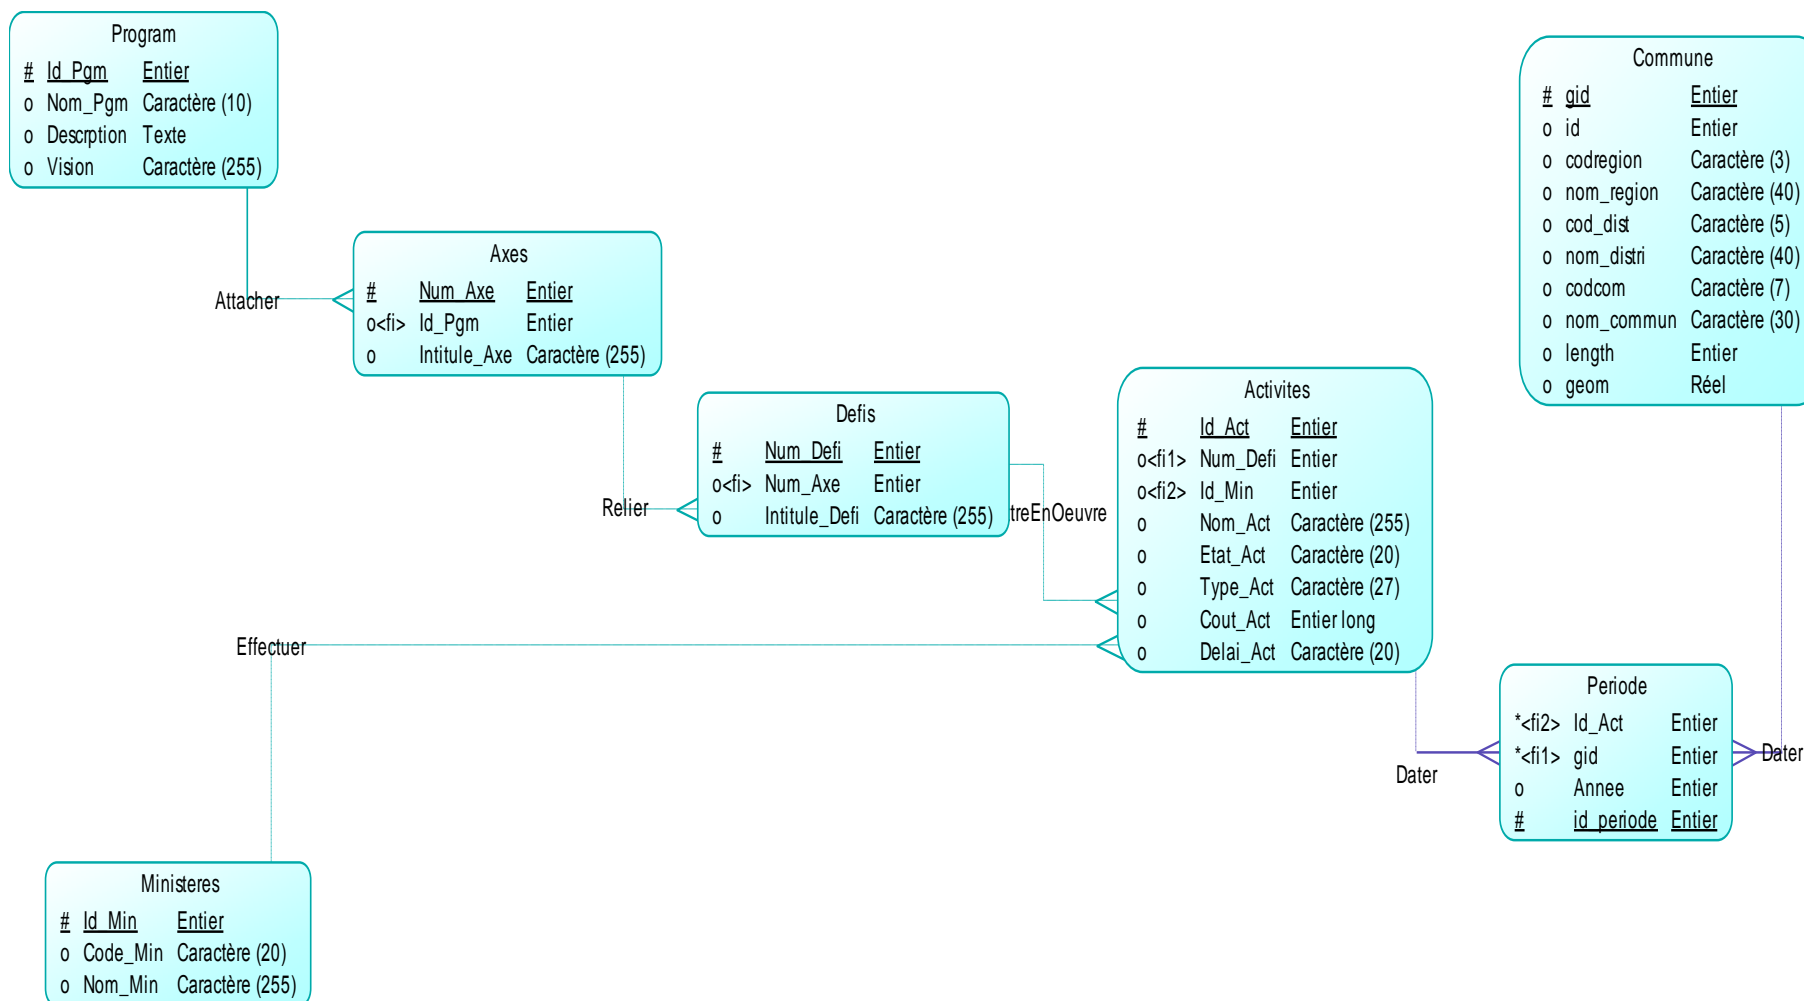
Program

| # | Id_Pgm | Entier |
|---|---|---|
| o | Nom_Pgm | Caractère (10) |
| o | Descrption | Texte |
| o | Vision | Caractère (255) |

Commune

| # | gid | Entier |
|---|---|---|
| o | id | Entier |
| o | codregion | Caractère (3) |
| o | nom_region | Caractère (40) |
| o | cod_dist | Caractère (5) |
| o | nom_distri | Caractère (40) |
| o | codcom | Caractère (7) |
| o | nom_commun | Caractère (30) |
| o | length | Entier |
| o | geom | Réel |

Attacher

Axes

| # | Num_Axe | Entier |
|---|---|---|
| o<fi> | Id_Pgm | Entier |
| o | Intitule_Axe | Caractère (255) |

Defis

| # | Num_Defi | Entier |
|---|---|---|
| o<fi> | Num_Axe | Entier |
| o | Intitule_Defi | Caractère (255) |

Relier

treEnOeuvre

Activites

| # | Id_Act | Entier |
|---|---|---|
| o<fi1> | Num_Defi | Entier |
| o<fi2> | Id_Min | Entier |
| o | Nom_Act | Caractère (255) |
| o | Etat_Act | Caractère (20) |
| o | Type_Act | Caractère (27) |
| o | Cout_Act | Entier long |
| o | Delai_Act | Caractère (20) |

Effectuer

Periode

| *<fi2> | Id_Act | Entier |
|---|---|---|
| *<fi1> | gid | Entier |
| o | Annee | Entier |
| # | id_periode | Entier |

Dater

Dater

Ministeres

| # | Id_Min | Entier |
|---|---|---|
| o | Code_Min | Caractère (20) |
| o | Nom_Min | Caractère (255) |